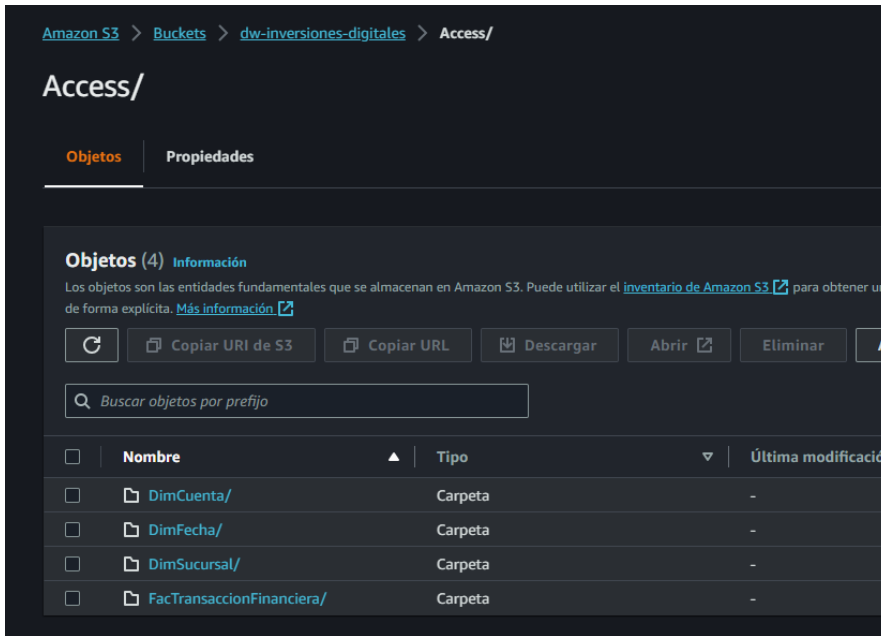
Amazon S3 > Buckets > dw-inversiones-digitales > Access/

Access/

Objetos Propiedades

Objetos (4) Información

Los objetos son las entidades fundamentales que se almacenan en Amazon S3. Puede utilizar el inventario de Amazon S3 para obtener u de forma explícita. Más información

Copiar URI de S3 Copiar URL Descargar Abrir Eliminar

Buscar objetos por prefijo

| | Nombre | Tipo | Última modificació |
|---|---|---|---|
| | DimCuenta/ | Carpeta | - |
| | DimFecha/ | Carpeta | - |
| | DimSucursal/ | Carpeta | - |
| | FacTransaccionFinanciera/ | Carpeta | - |